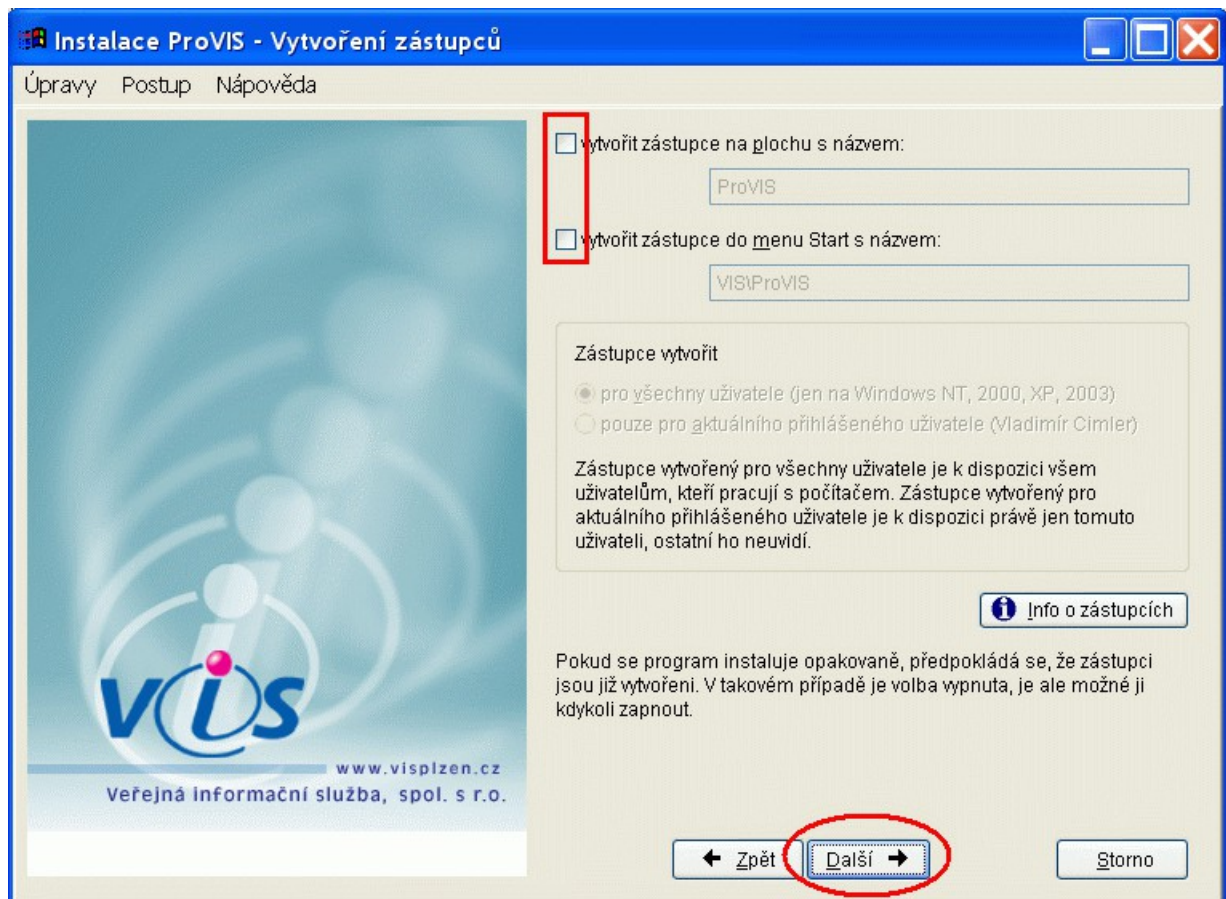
Instalace ProVIS - Vytvoření zástupců

Úpravy Postup Nápověda

vytvořit zástupce na plochu s názvem:

ProVIS

vytvořit zástupce do menu Start s názvem:

VIS\ProVIS

Zástupce vytvořit

pro všechny uživatele (jen na Windows NT, 2000, XP, 2003)

pouze pro aktuálního přihlášeného uživatele (Vladimír Cimler)

Zástupce vytvořený pro všechny uživatele je k dispozici všem uživatelům, kteří pracují s počítačem. Zástupce vytvořený pro aktuálního přihlášeného uživatele je k dispozici právě jen tomuto uživateli, ostatní ho neuvidí.

Info o zástupcích

Pokud se program instaluje opakovaně, předpokládá se, že zástupci jsou již vytvořeni. V takovém případě je volba vypnuta, je ale možné ji kdykoli zapnout.

VIS

www.visplzen.cz

Veřejná informační služba, spol. s r.o.

Zpět

Další

Storno